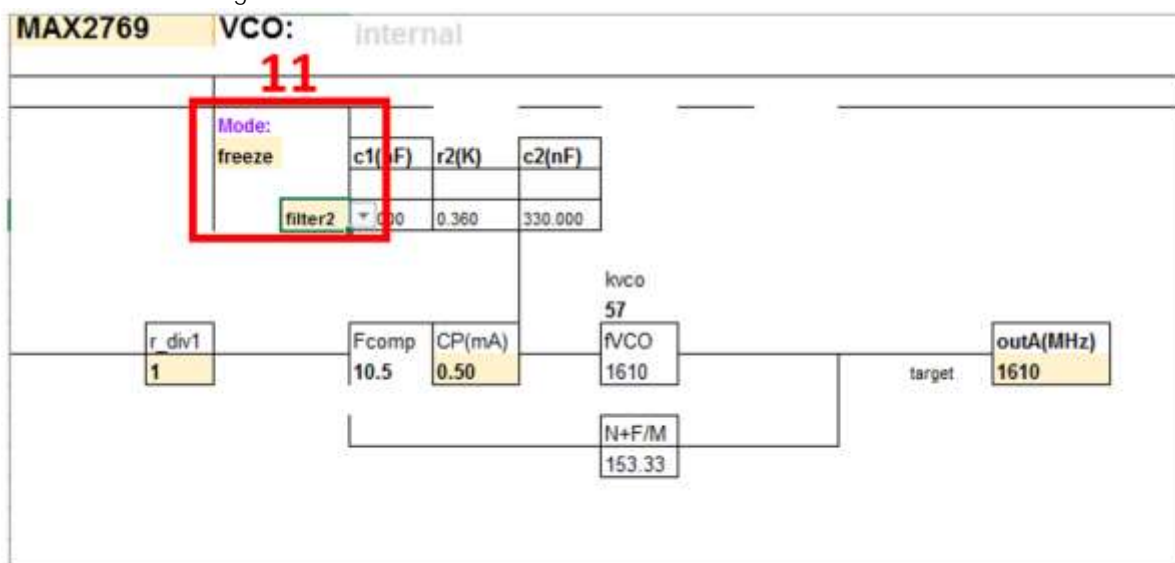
MAX2769 VCO: Internal

11

Mode:
freeze

| c1(nF) | r2(K) | c2(nF) |
|---|---|---|
| | | |
| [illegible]00 | 0.360 | 330.000 |

filter2

kvco
57

r_div1
1

Fcomp
10.5

CP(mA)
0.50

fVCO
1610

target

outA(MHz)
1610

N+F/M
153.33